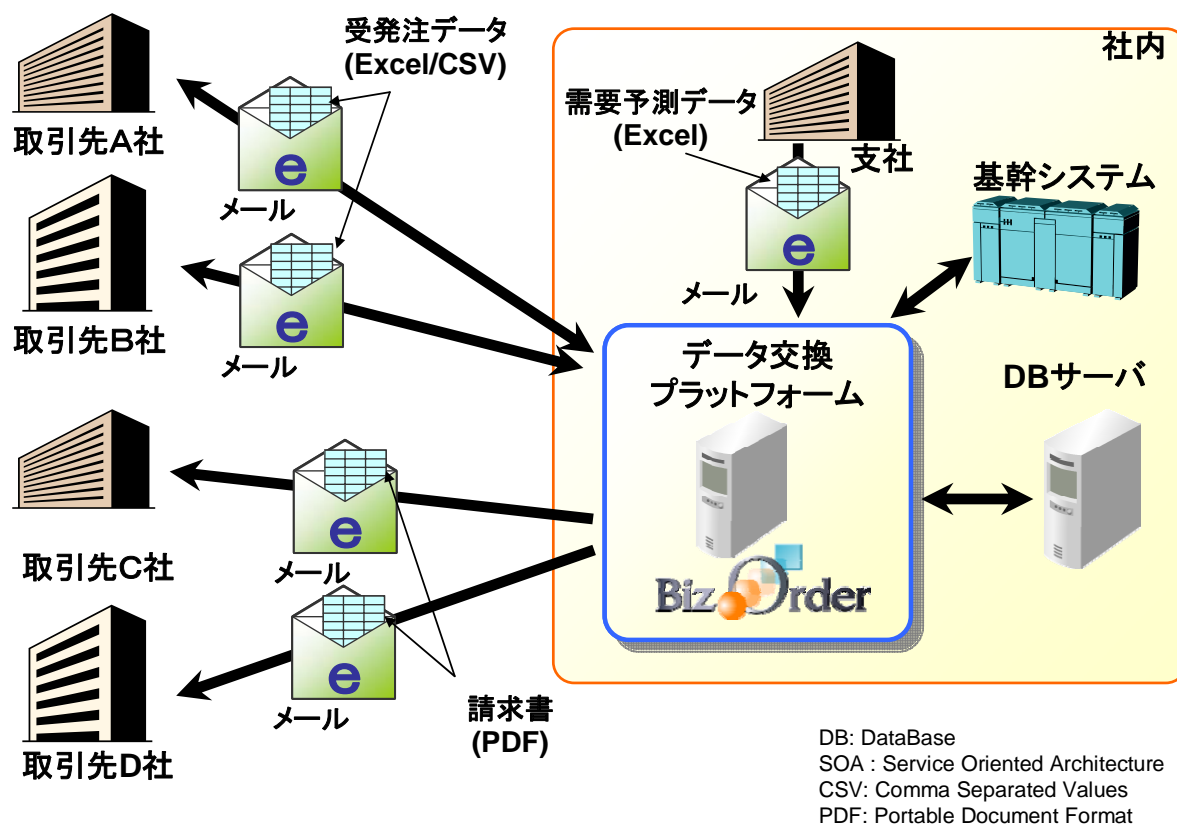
受発注データ
(Excel/CSV)

取引先A社

e
メール

取引先B社

e
メール

取引先C社

e
メール

取引先D社

e
メール

請求書
(PDF)

社内

需要予測データ
(Excel)

支社

e
メール

基幹システム

データ交換
プラットフォーム

DBサーバ

BizOrder

DB: DataBase
SOA : Service Oriented Architecture
CSV: Comma Separated Values
PDF: Portable Document Format